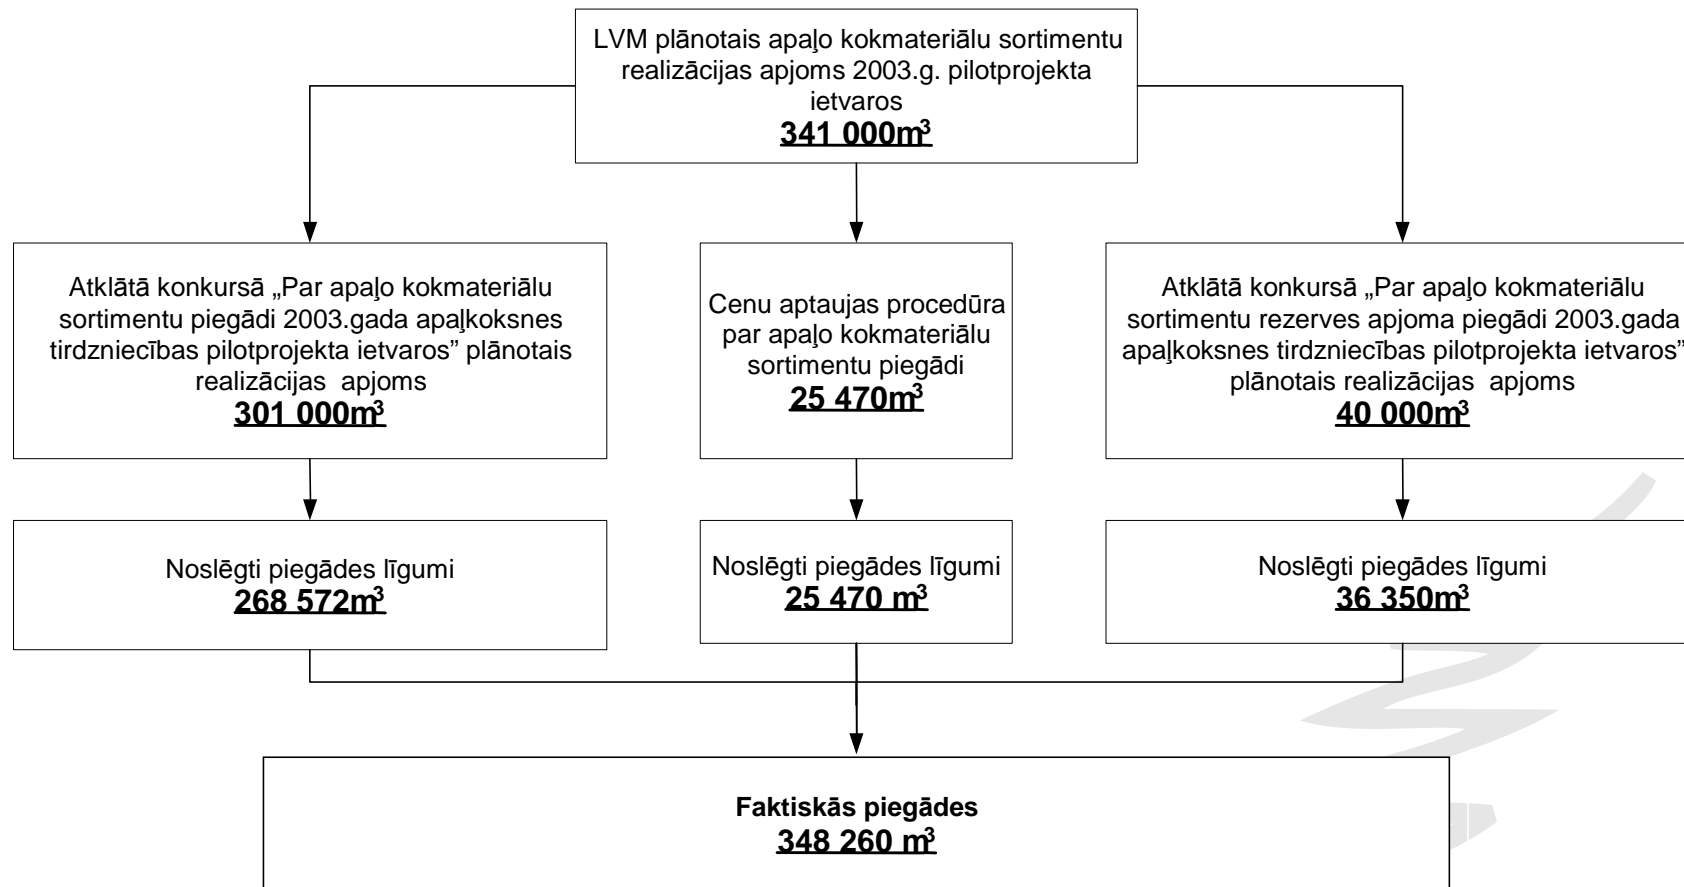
LVM plānotais apaļo kokmateriālu sortimentu realizācijas apjoms 2003.g. pilotprojekta ietvaros
**341 000m$^3$**

Atklātā konkursā „Par apaļo kokmateriālu sortimentu piegādi 2003.gada apaļkoksnes tirdzniecības pilotprojekta ietvaros" plānotais realizācijas apjoms
**301 000m$^3$**

Cenu aptaujas procedūra par apaļo kokmateriālu sortimentu piegādi
**25 470m$^3$**

Atklātā konkursā „Par apaļo kokmateriālu sortimentu rezerves apjoma piegādi 2003.gada apaļkoksnes tirdzniecības pilotprojekta ietvaros" plānotais realizācijas apjoms
**40 000m$^3$**

Noslēgti piegādes līgumi
**268 572m$^3$**

Noslēgti piegādes līgumi
**25 470 m$^3$**

Noslēgti piegādes līgumi
**36 350m$^3$**

**Faktiskās piegādes**
**348 260 m$^3$**